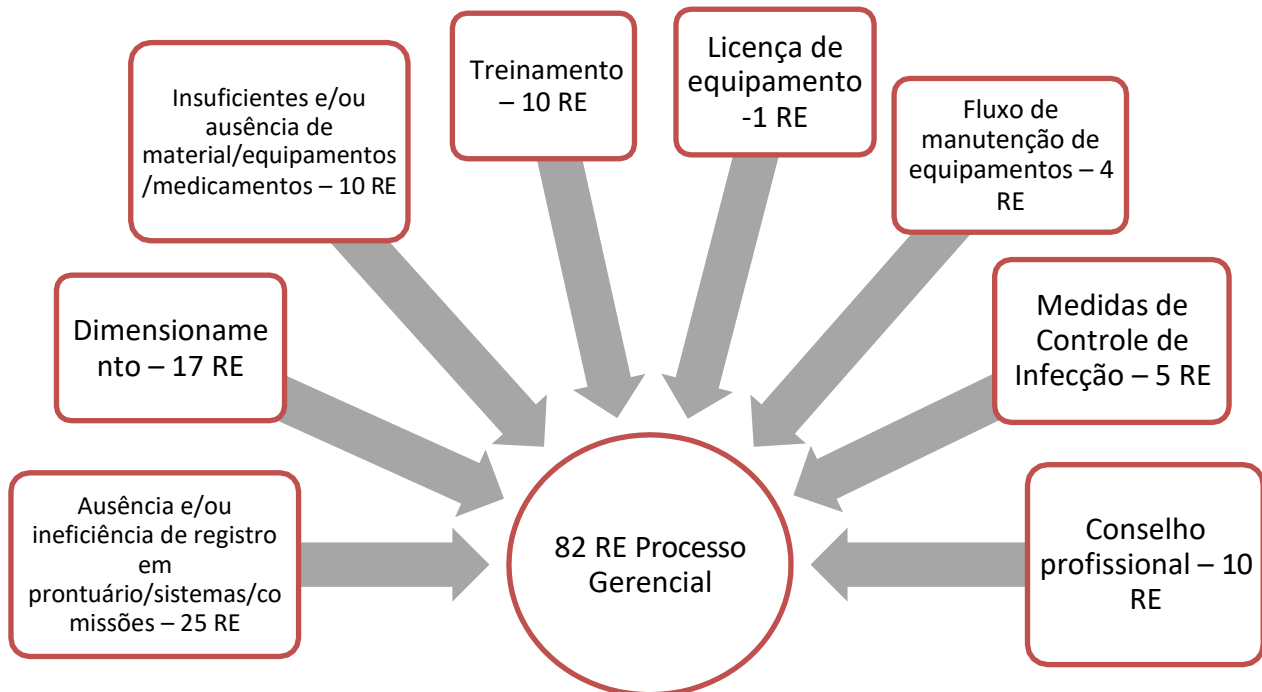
Insuficientes e/ou ausência de material/equipamentos /medicamentos – 10 RE

Treinamento – 10 RE

Licença de equipamento -1 RE

Fluxo de manutenção de equipamentos – 4 RE

Dimensionamento – 17 RE

Medidas de Controle de Infecção – 5 RE

Ausência e/ou ineficiência de registro em prontuário/sistemas/comissões – 25 RE

82 RE Processo Gerencial

Conselho profissional – 10 RE